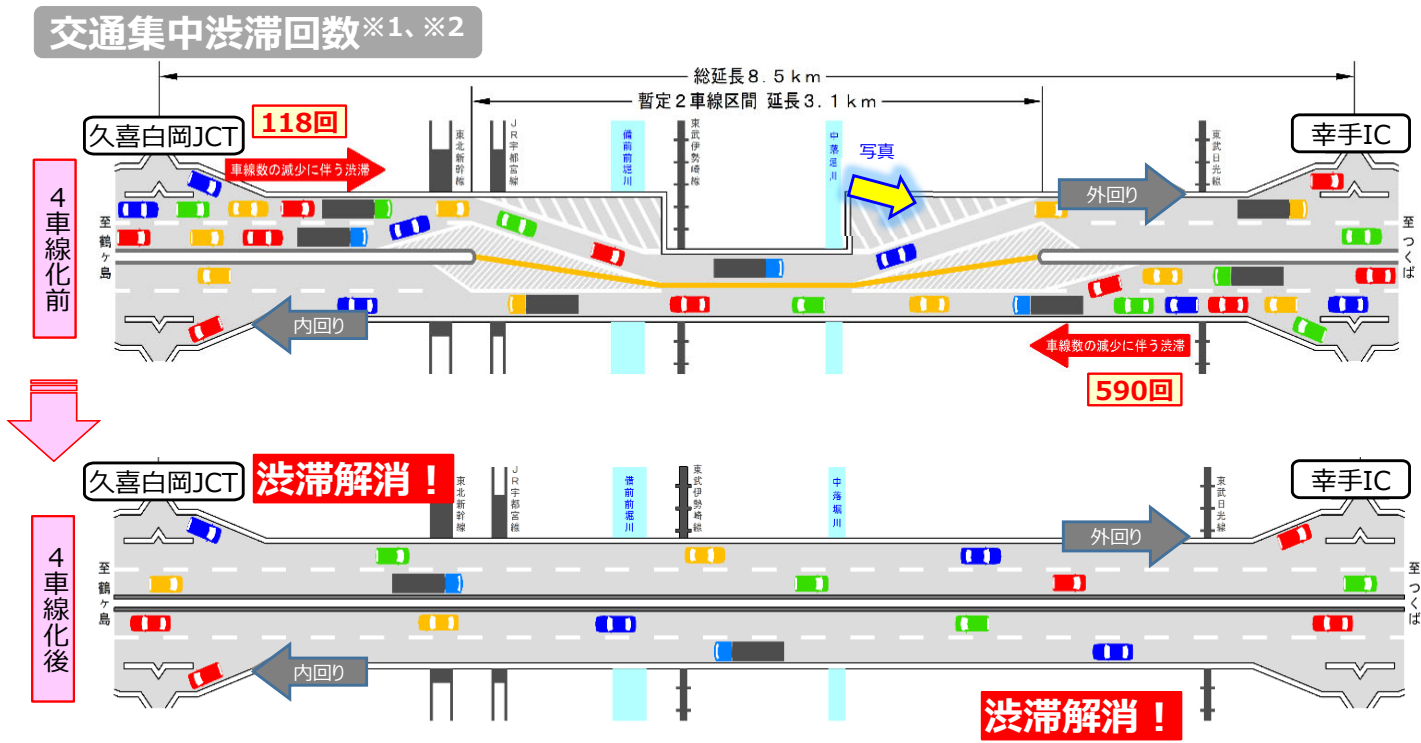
交通集中渋滞回数※1、※2

総延長８．５ｋｍ

暫定２車線区間 延長３．１ｋｍ

久喜白岡JCT

118回

幸手IC

車線数の減少に伴う渋滞

東北新幹線

ＪＲ宇都宮線

備前前堀川

東武伊勢崎線

中落堀川

写真

東武日光線

外回り

４車線化前

至鶴ヶ島

至つくば

内回り

車線数の減少に伴う渋滞

590回

久喜白岡JCT

渋滞解消！

東北新幹線

ＪＲ宇都宮線

備前前堀川

東武伊勢崎線

中落堀川

東武日光線

幸手IC

外回り

４車線化後

至鶴ヶ島

至つくば

内回り

渋滞解消！